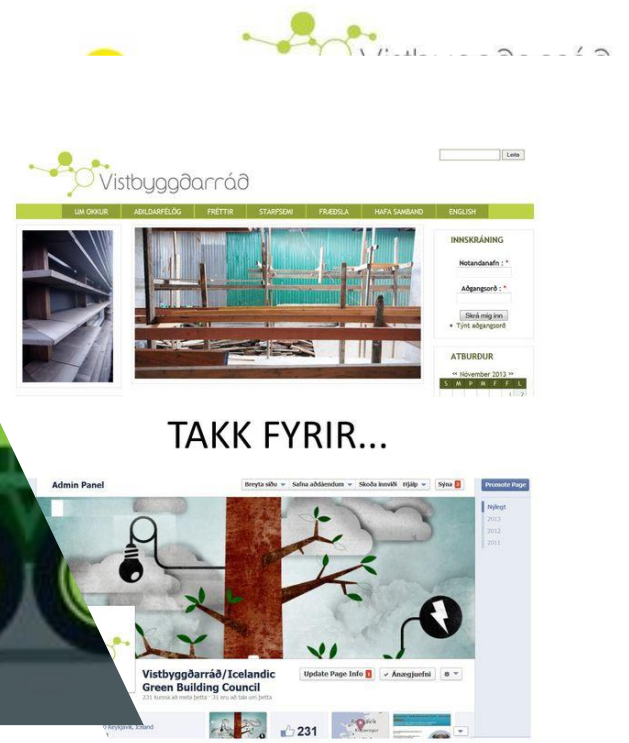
Vistbyggðarráð

Leita

Vistbyggðarráð

UM OKKUR | AÐILDARFÉLÖG | FRÉTTIR | STARFSEMI | FRÆÐSLA | HAFA SAMBAND | ENGLISH

INNSKRÁNING

Notandanafn : *

Aðgangsorð : *

Skrá mig inn

Týnt aðgangsorð

ATBURÐIR

<< Nóvember 2013 >>

S M Þ M F F L

1 2

TAKK FYRIR...

Admin Panel

Breyta síðu | Safna aðdáendum | Skoða innviði | Hjálp | Sýna

Promote Page

Nýlegt
2013
2012
2011

Vistbyggðarráð/Icelandic Green Building Council

231 kunna að meta þetta · 31 eru að tala um þetta

Update Page Info | Ánægjuefni

Reykjavík, Iceland

231